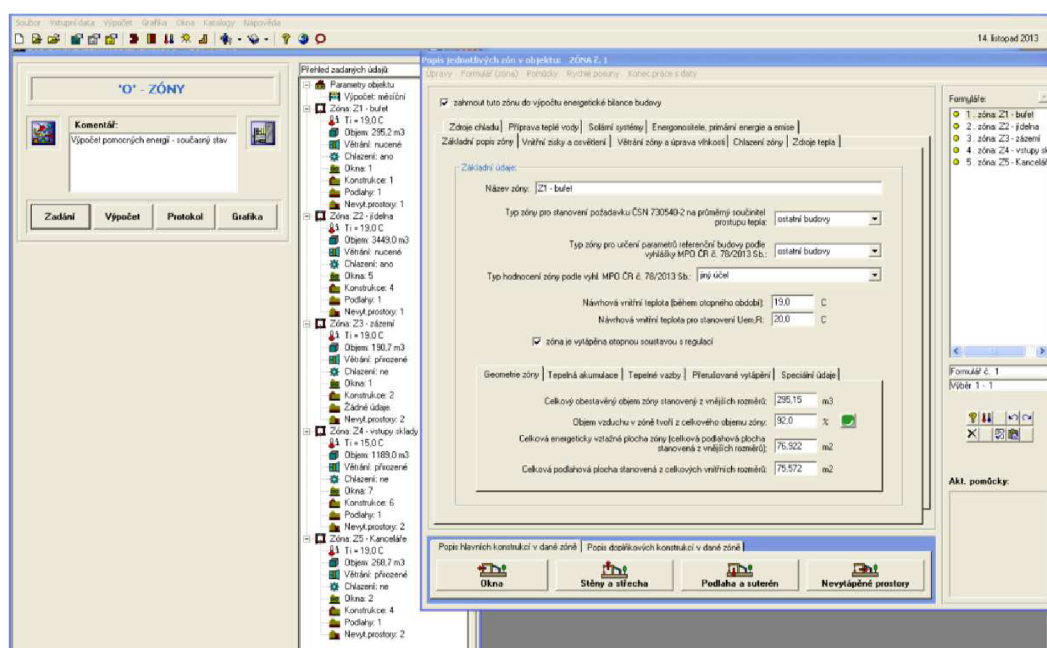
Soubor Vstupní data Výpočet Grafika Okna Katalogy Nápověda

14. listopad 2013

'O' - ZÓNY

Komentář:
Výpočet pomocných energií - současný stav

Zadání | Výpočet | Protokol | Grafika

Přehled zadaných údajů
Parametry objektu
Výpočet: měsíční
Zóna: Z1 - bufet
Ti = 19,0 C
Objem: 295,2 m3
Větrání: nucené
Chlazení: ano
Okna: 1
Konstrukce: 1
Podlahy: 1
Nevyt.prostory: 1
Zóna: Z2 - jídelna
Ti = 19,0 C
Objem: 3449,0 m3
Větrání: nucené
Chlazení: ano
Okna: 5
Konstrukce: 4
Podlahy: 1
Nevyt.prostory: 1
Zóna: Z3 - zázemí
Ti = 19,0 C
Objem: 190,7 m3
Větrání: přirozené
Chlazení: ne
Okna: 1
Konstrukce: 2
Žádné údaje
Nevyt.prostory: 2
Zóna: Z4 - vstupy sklady
Ti = 15,0 C
Objem: 1189,0 m3
Větrání: přirozené
Chlazení: ne
Okna: 7
Konstrukce: 6
Podlahy: 1
Nevyt.prostory: 2
Zóna: Z5 - Kanceláře
Ti = 19,0 C
Objem: 268,7 m3
Větrání: přirozené
Chlazení: ne
Okna: 2
Konstrukce: 4
Podlahy: 1
Nevyt.prostory: 2

Popis jednotlivých zón v objektu: ZÓNA č. 1
Úpravy Formulář (zóna) Pomůcky Rychlé posuny Konec práce s daty

zahrnout tuto zónu do výpočtu energetické bilance budovy

Zdroje chladu | Příprava teplé vody | Solární systémy | Energonositele, primární energie a emise
Základní popis zóny | Vnitřní zisky a osvětlení | Větrání zóny a úprava vlhkosti | Chlazení zóny | Zdroje tepla

Základní údaje:
Název zóny: Z1 - bufet
Typ zóny pro stanovení požadavku ČSN 730540-2 na průměrný součinitel prostupu tepla: ostatní budovy
Typ zóny pro určení parametrů referenční budovy podle vyhlášky MPO ČR č. 78/2013 Sb.: ostatní budovy
Typ hodnocení zóny podle vyhl. MPO ČR č. 78/2013 Sb.: jiný účel
Návrhová vnitřní teplota (během otopného období): 19,0 C
Návrhová vnitřní teplota pro stanovení Uem,R: 20,0 C
zóna je vytápěna otopnou soustavou s regulací

Geometrie zóny | Tepelná akumulace | Tepelné vazby | Přerušované vytápění | Speciální údaje
Celkový obestavěný objem zóny stanovený z vnějších rozměrů: 295,15 m3
Objem vzduchu v zóně tvoří z celkového objemu zóny: 92,0 %
Celková energeticky vztažná plocha zóny (celková podlahová plocha stanovená z vnějších rozměrů): 76,922 m2
Celková podlahová plocha stanovená z celkových vnitřních rozměrů: 75,572 m2

Popis hlavních konstrukcí v dané zóně | Popis doplňkových konstrukcí v dané zóně
Okna | Stěny a střecha | Podlaha a suterén | Nevytápěné prostory

Formuláře:
1. zóna: Z1 - bufet
2. zóna: Z2 - jídelna
3. zóna: Z3 - zázemí
4. zóna: Z4 - vstupy sk
5. zóna: Z5 - Kanceláře

Formulář č. 1
Výběr 1 - 1

Akt. pomůcky: